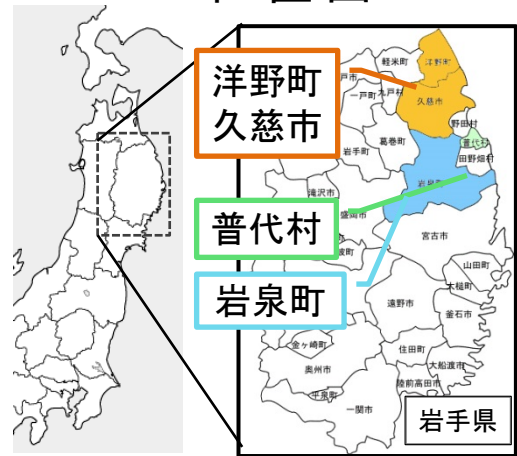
洋野町
久慈市

普代村

岩泉町

軽米町
洋野町
戸市
一戸町
九戸村
久慈市
野田村
普代村
葛巻町
田野畑村
岩手町
岩泉町
滝沢市
盛岡市
宮古市
紫波町
山田町
大槌町
遠野市
釜石市
花巻市
住田町
北上市
金ケ崎町
大船渡市
奥州市
陸前高田市
平泉町
一関市
岩手県